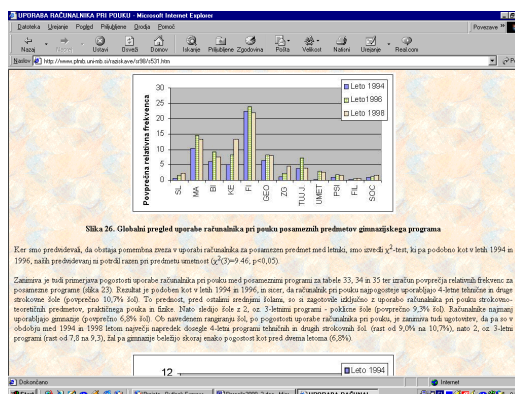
UPORABA RAČUNALNIKA PRI POUKU - Microsoft Internet Explorer

Datoteka Urejanje Pogled Priljubljene Orodja Pomoč

Nazaj Naprej Ustavi Osveži Domov Iskanje Priljubljene Zgodovina Pošta Velikost Natisni Urejanje RealCom

Naslov http://www.pfmb.uni-mb.si/raziskave/sr98/s531.htm

Povezave

| | |
|---|---|
| 30 | |
| 25 | |
| 20 | |
| 15 | |
| 10 | |
| 5 | |
| 0 | |

Povprečna relativna frekvenca

SL MA BI KE FI GEO ZG TUJ.J. UMET PSI FIL SOC

Leto 1994
Leto1996
Leto 1998

Slika 26. Globalni pregled uporabe računalnika pri pouku posameznih predmetov gimnazijskega programa

Ker smo predvidevali, da obstaja pomembna zveza v uporabi računalnika za posamezen predmet med letnikoma, smo izvedli $\chi^2$-test, ki pa podobno kot v letih 1994 in 1996, našo predvidevanj ni potrdil razen pri predmetu umetnost ($\chi^2$(3)=9,46; p<0,05).

Zanimiva je tudi primerjava pogostosti uporabe računalnika pri pouku med posameznimi programi za tabele 33, 34 in 35 ter izračun povprečja relativnih frekvenc za posamezne programe (slika 23). Rezultat je podoben kot v letih 1994 in 1996, in sicer, da računalnik pri pouku najpogosteje uporabljajo 4-letne tehnične in druge strokovne šole (povprečno 10,7% šol). To prednost, pred ostalimi srednjimi šolami, so si zagotovile izključno z uporabo računalnika pri pouku strokovno-teoretičnih predmetov, praktičnega pouka in fizike. Nato sledijo šole z 2. oz. 3-letnimi programi - poklicne šole (povprečno 9,3% šol). Računalnike najmanj uporabljajo gimnazije (povprečno 6,8% šol). Ob navedenem rangiranju šol, po pogostosti uporabe računalnika pri pouku, je zanimiva tudi ugotovitev, da pa so v obdobju med 1994 in 1998 letom največji napredek dosegle 4-letna programi tehničnih in drugih strokovnih šol (rast od 9,0% na 10,7%), nato 2. oz. 3-letni programi (rast od 7,8 na 9,3), žal pa gimnazije beležijo skoraj enako pogostost kot pred dvema letoma (6,8%).

12
Leto 1994

Dokončano
Internet